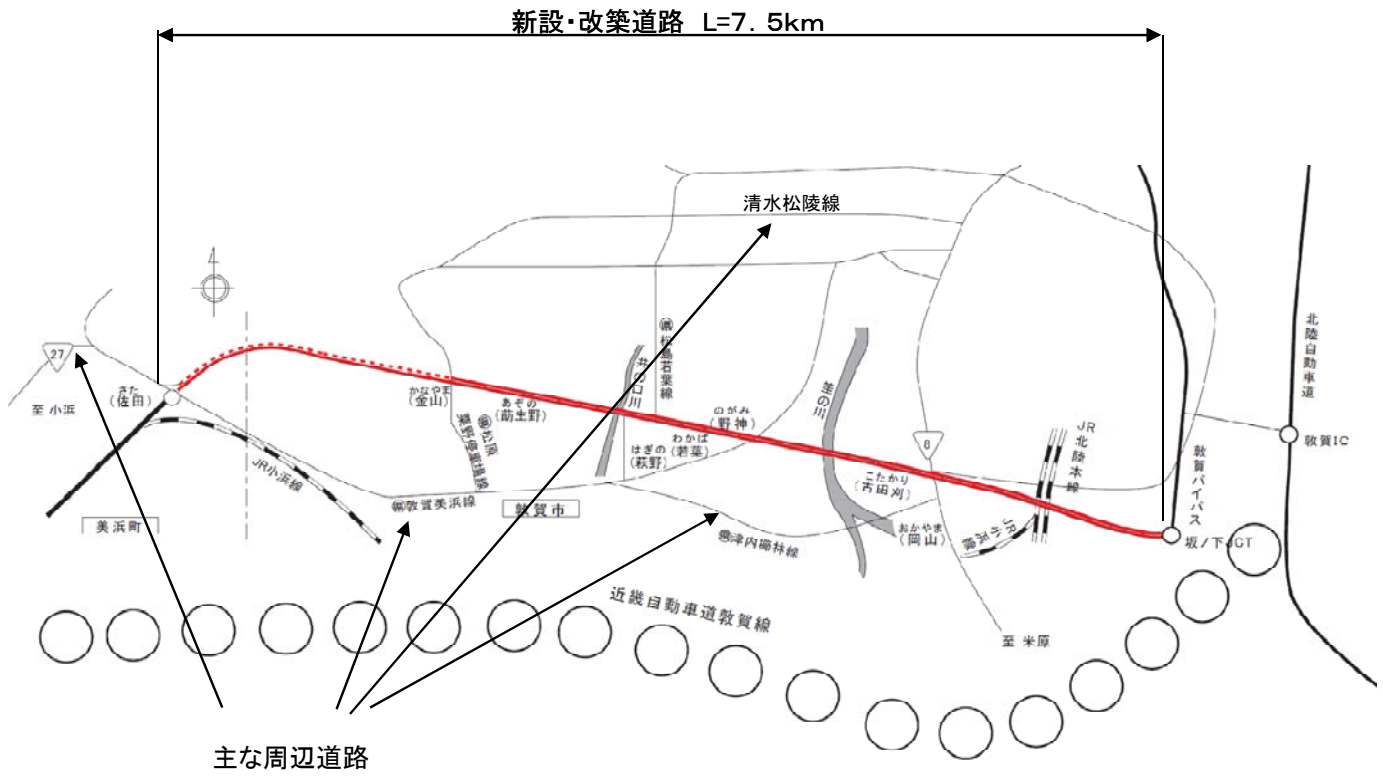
新設・改築道路 L=7．5km

清水松陵線

27

至 小浜

きた
(佐田)

JR小浜線

美浜町

かなやま
(金山)

あぞの
(莇生野)

(県)松原栗野停車場線

(県)敦賀美浜線

敦賀市

(県)松島若葉線

井の口川

のがみ
(野神)

わかば
(若葉)

はぎの
(萩野)

笙の川

8

こたかり
(古田刈)

おかやま
(岡山)

JR小浜線

(県)津内櫛林線

JR北陸本線

敦賀バイパス

坂ノ下JCT

北陸自動車道

敦賀IC

至 米原

近畿自動車道敦賀線

主な周辺道路